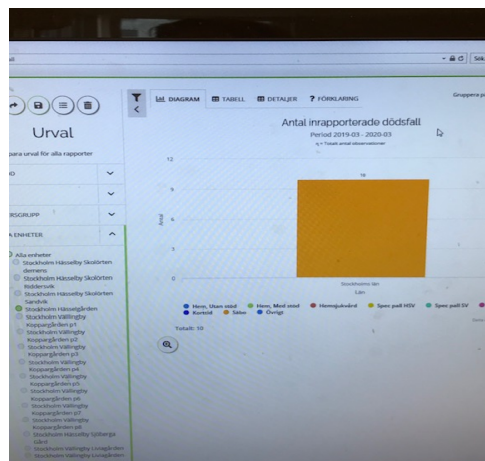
all

Sök

Gruppera p

Urval

para urval för alla rapporter

DIAGRAM TABELL DETALJER ? FÖRKLARING

Antal inrapporterade dödsfall

Period 2019-03 - 2020-03

n = Totalt antal observationer

12

9

6

3

0

Antal

10

Stockholms län

Län

Hem, Utan stöd Hem, Med stöd Hemsjukvård Spec pall HSV Spec pall SV Korttid Säbo Övrigt

Totalt: 10

RSGRUPP

A ENHETER

Alla enheter
Stockholm Hässelby Skolörten demens
Stockholm Hässelby Skolörten Riddarsvik
Stockholm Hässelby Skolörten Sandvik
Stockholm Hässelbygården
Stockholm Vällingby Koppargården p1
Stockholm Vällingby Koppargården p2
Stockholm Vällingby Koppargården p3
Stockholm Vällingby Koppargården p4
Stockholm Vällingby Koppargården p5
Stockholm Vällingby Koppargården p6
Stockholm Vällingby Koppargården p7
Stockholm Vällingby Koppargården p8
Stockholm Hässelby Sjöberga Gård
Stockholm Vällingby Lövagården
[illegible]